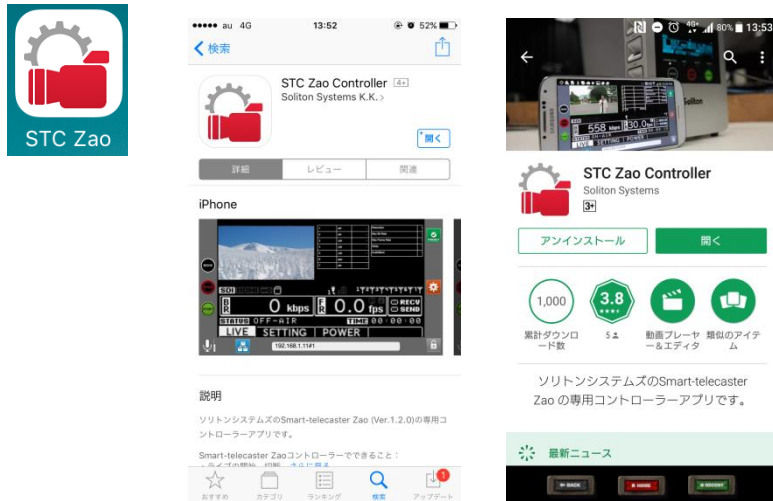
STC Zao

●●●●● au 4G 13:52 52%

< 検索

STC Zao Controller 4+

Soliton Systems K.K. >

開く

詳細 レビュー 関連

iPhone

SDI

0 kbps 0.0 fps

RECV SEND

STATUS OFF-AIR TIME 00:00:00

LIVE SETTING POWER

192.168.1.1

説明

ソリトンシステムズのSmart-telecaster Zao (Ver.1.2.0)の専用コントローラーアプリです。

Smart-telecaster Zaoコントローラーでできること：

おすすめ カテゴリ ランキング 検索 アップデート

80% 13:53

558 kbps 30.0

LIVE SETTING POWER

STC Zao Controller

Soliton Systems

3+

アンインストール 開く

1,000

累計ダウンロード数

3.8

5

動画プレーヤー&エディタ

類似のアイテム

ソリトンシステムズのSmart-telecaster Zao の専用コントローラーアプリです。

最新ニュース

BACK HOME RECENT